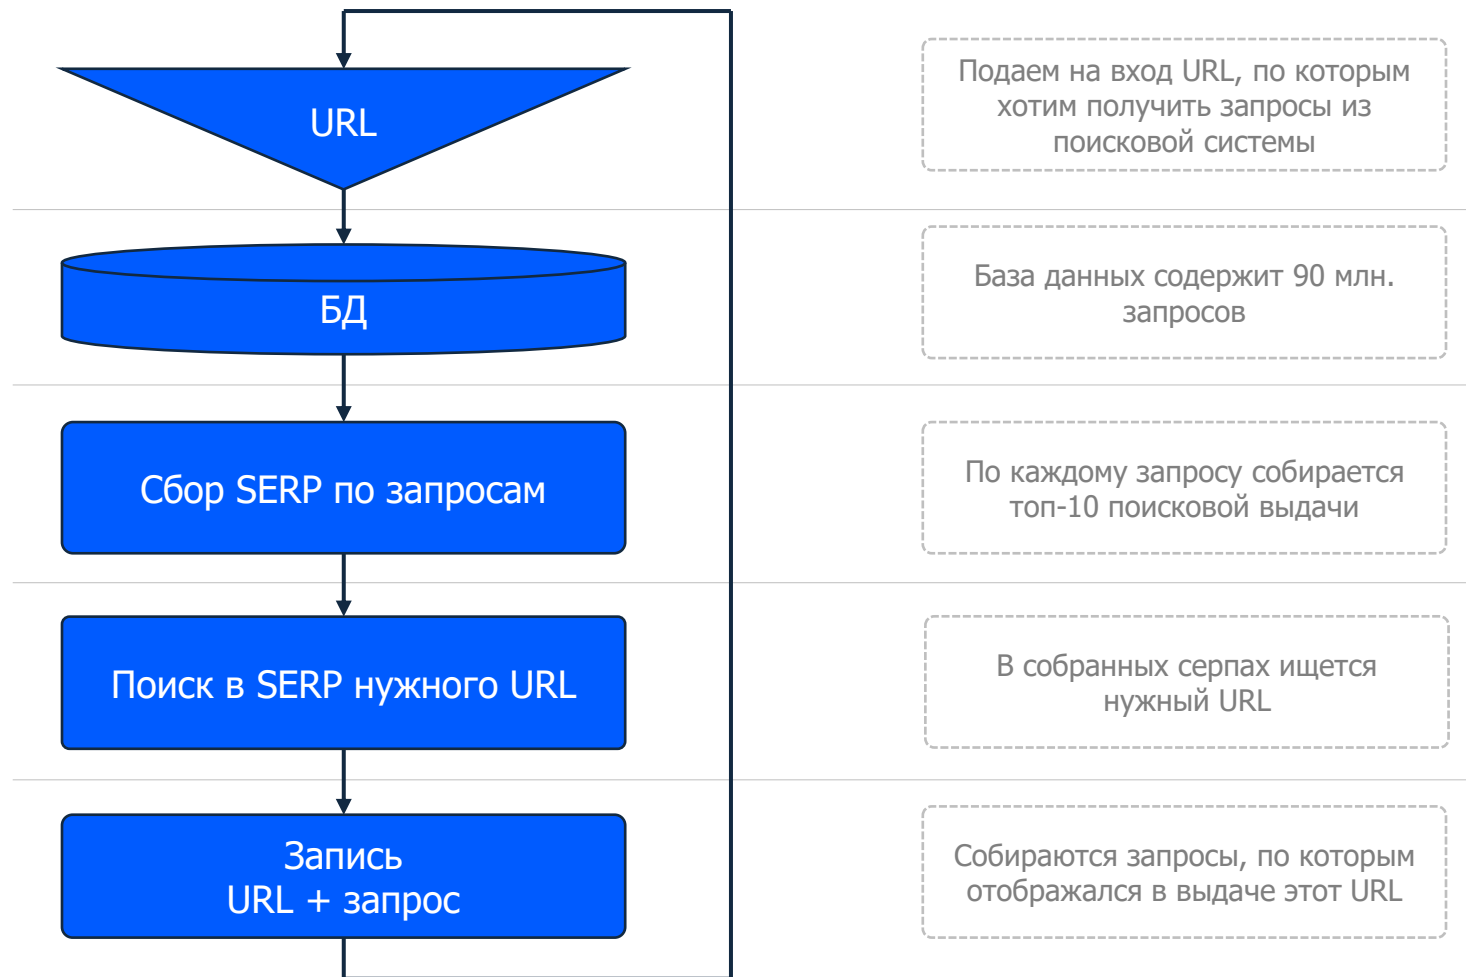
URL

Подаем на вход URL, по которым хотим получить запросы из поисковой системы

БД

База данных содержит 90 млн. запросов

Сбор SERP по запросам

По каждому запросу собирается топ-10 поисковой выдачи

Поиск в SERP нужного URL

В собранных серпах ищется нужный URL

Запись
URL + запрос

Собираются запросы, по которым отображался в выдаче этот URL